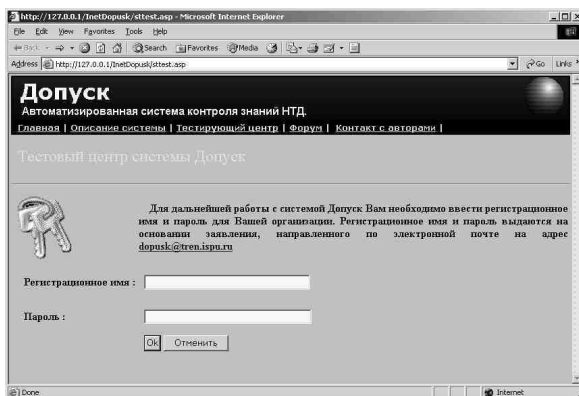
http://127.0.0.1/InetDopusk/sttest.asp - Microsoft Internet Explorer

File Edit View Favorites Tools Help

Back Search Favorites Media

Address http://127.0.0.1/InetDopusk/sttest.asp Go Links

Допуск

Автоматизированная система контроля знаний НТД.

Главная | Описание системы | Тестирующий центр | Форум | Контакт с авторами |

Тестовый центр системы Допуск

Для дальнейшей работы с системой Допуск Вам необходимо ввести регистрационное имя и пароль для Вашей организации. Регистрационное имя и пароль выдаются на основании заявления, направленного по электронной почте на адрес dopusk@tren.ispu.ru

Регистрационное имя :

Пароль :

Ok Отменить

Done Internet